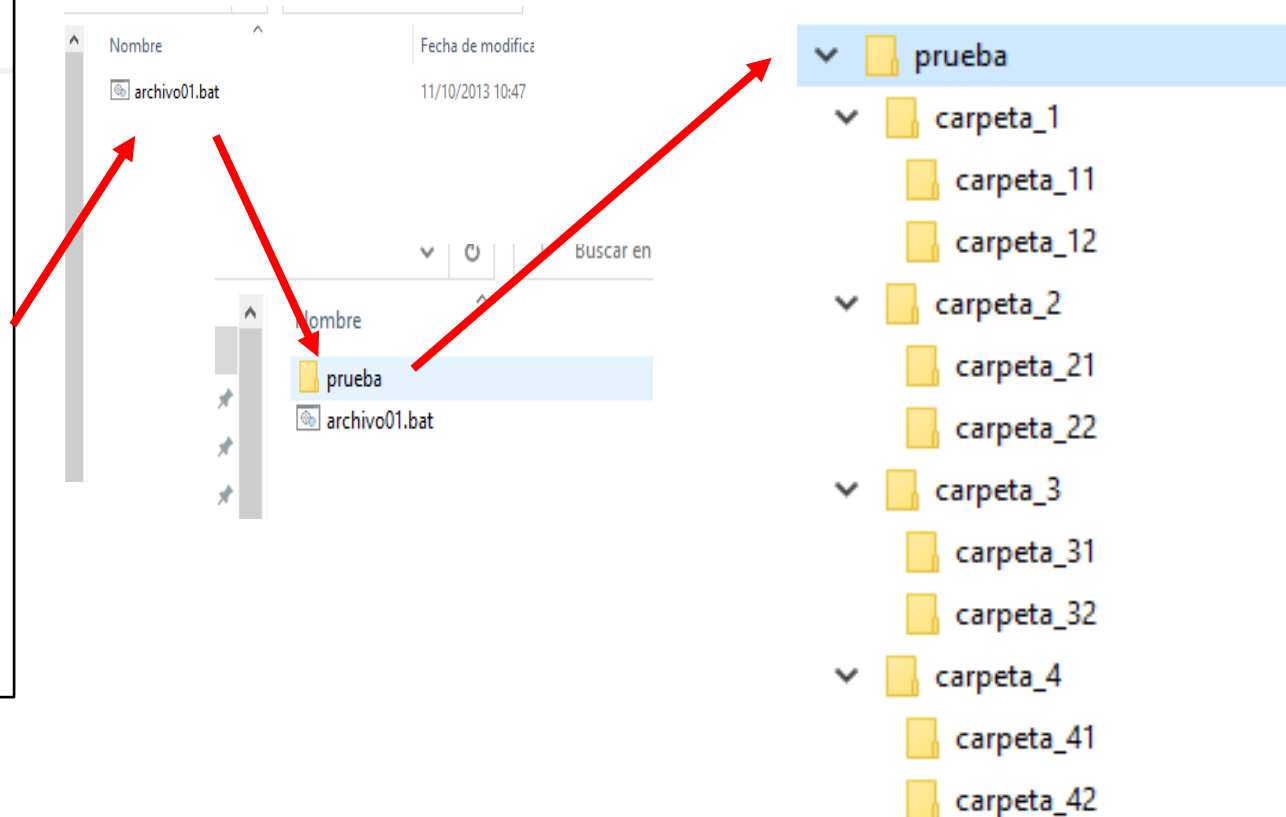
Nombre
Fecha de modifica
archivo01.bat
11/10/2013 10:47

Buscar en
Nombre
prueba
archivo01.bat

prueba
carpeta_1
carpeta_11
carpeta_12
carpeta_2
carpeta_21
carpeta_22
carpeta_3
carpeta_31
carpeta_32
carpeta_4
carpeta_41
carpeta_42